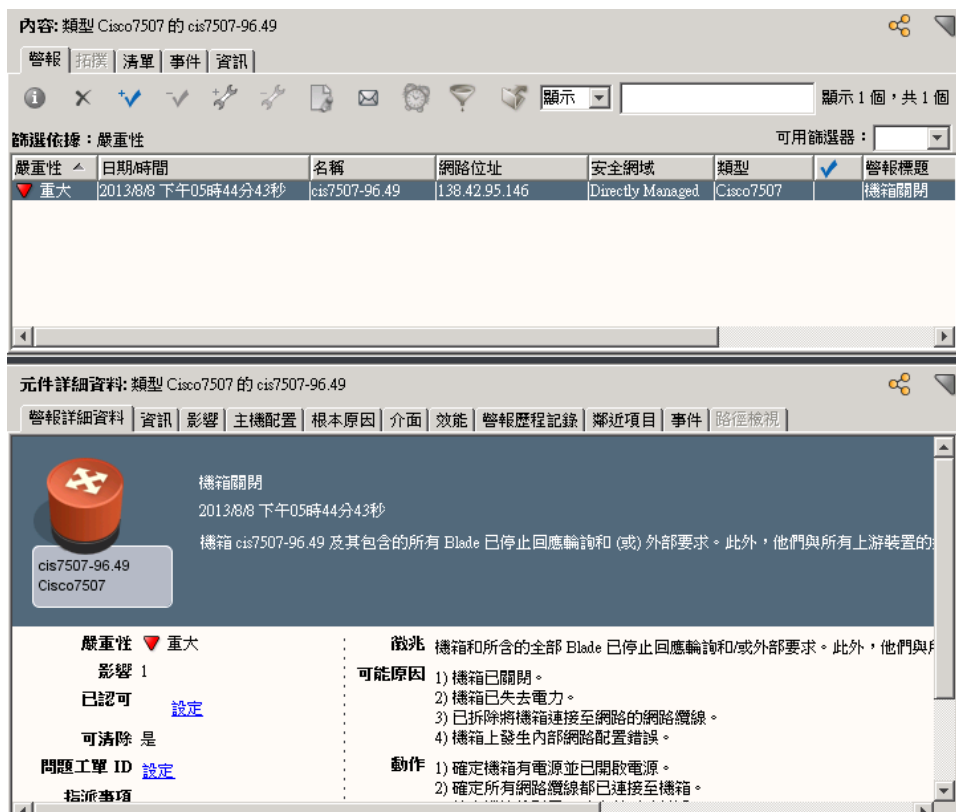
內容: 類型 Cisco7507 的 cis7507-96.49

警報 | 拓撲 | 清單 | 事件 | 資訊

顯示 ▼ 顯示 1 個，共 1 個

篩選依據：嚴重性 可用篩選器：

| 嚴重性 | 日期/時間 | 名稱 | 網路位址 | 安全網域 | 類型 | ✓ | 警報標題 |
|---|---|---|---|---|---|---|---|
| 重大 | 2013/8/8 下午05時44分43秒 | cis7507-96.49 | 138.42.95.146 | Directly Managed | Cisco7507 | | 機箱關閉 |

元件詳細資料: 類型 Cisco7507 的 cis7507-96.49

警報詳細資料 | 資訊 | 影響 | 主機配置 | 根本原因 | 介面 | 效能 | 警報歷程記錄 | 鄰近項目 | 事件 | 路徑檢視

cis7507-96.49
Cisco7507

機箱關閉
2013/8/8 下午05時44分43秒
機箱 cis7507-96.49 及其包含的所有 Blade 已停止回應輪詢和 (或) 外部要求。此外，他們與所有上游裝置的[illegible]

嚴重性 重大
影響 1
已認可 設定
可清除 是
問題工單 ID 設定
指派事項

徵兆 機箱和所含的全部 Blade 已停止回應輪詢和/或外部要求。此外，他們與所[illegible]

可能原因 1) 機箱已關閉。
2) 機箱已失去電力。
3) 已拆除將機箱連接至網路的網路纜線。
4) 機箱上發生內部網路配置錯誤。

動作 1) 確定機箱有電源並已開啟電源。
2) 確定所有網路纜線都已連接至機箱。
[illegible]